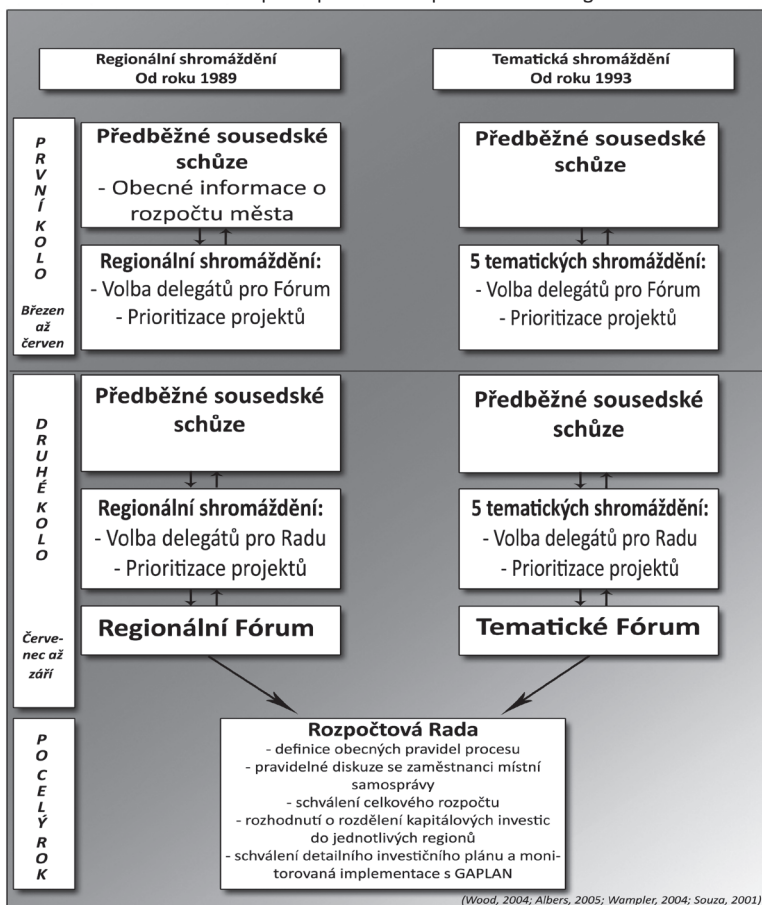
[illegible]

Regionální shromáždění
Od roku 1989

Tematická shromáždění
Od roku 1993

PRVNÍ KOLO

Březen až červen

Předběžné sousedské schůze
- Obecné informace o rozpočtu města

Předběžné sousedské schůze

Regionální shromáždění:
- Volba delegátů pro Fórum
- Prioritizace projektů

5 tematických shromáždění:
- Volba delegátů pro Fórum
- Prioritizace projektů

DRUHÉ KOLO

Červenec až září

Předběžné sousedské schůze

Předběžné sousedské schůze

Regionální shromáždění:
- Volba delegátů pro Radu
- Prioritizace projektů

5 tematických shromáždění:
- Volba delegátů pro Radu
- Prioritizace projektů

Regionální Fórum

Tematické Fórum

PO CELÝ ROK

Rozpočtová Rada
- definice obecných pravidel procesu
- pravidelné diskuze se zaměstnanci místní samosprávy
- schválení celkového rozpočtu
- rozhodnutí o rozdělení kapitálových investic do jednotlivých regionů
- schválení detailního investičního plánu a monitorovaná implementace s GAPLAN

(Wood, 2004; Albers, 2005; Wampler, 2004; Souza, 2001)